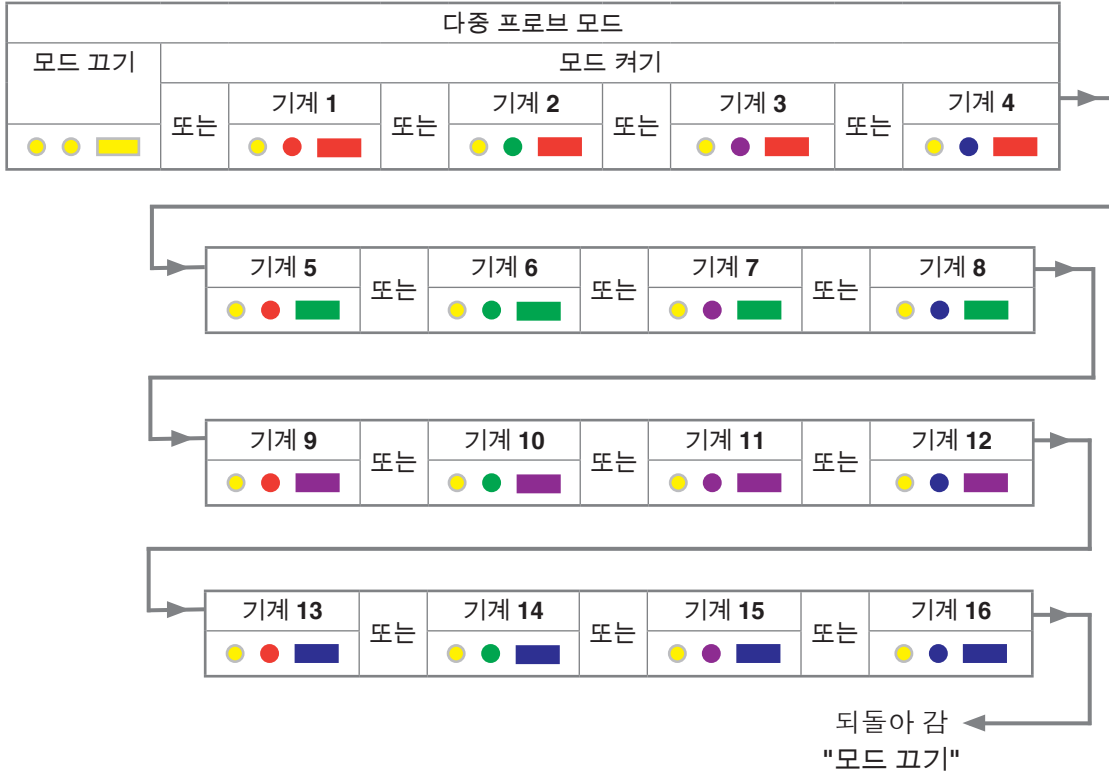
다중 프로브 모드

| 모드 끄기 | 모드 켜기 | | | | | | |
|---|---|---|---|---|---|---|---|
| | 또는 | 기계 1 | 또는 | 기계 2 | 또는 | 기계 3 | 또는 | 기계 4 |

| 기계 5 | 또는 | 기계 6 | 또는 | 기계 7 | 또는 | 기계 8 |
|---|---|---|---|---|---|---|

| 기계 9 | 또는 | 기계 10 | 또는 | 기계 11 | 또는 | 기계 12 |
|---|---|---|---|---|---|---|

| 기계 13 | 또는 | 기계 14 | 또는 | 기계 15 | 또는 | 기계 16 |
|---|---|---|---|---|---|---|

되돌아 감
"모드 끄기"